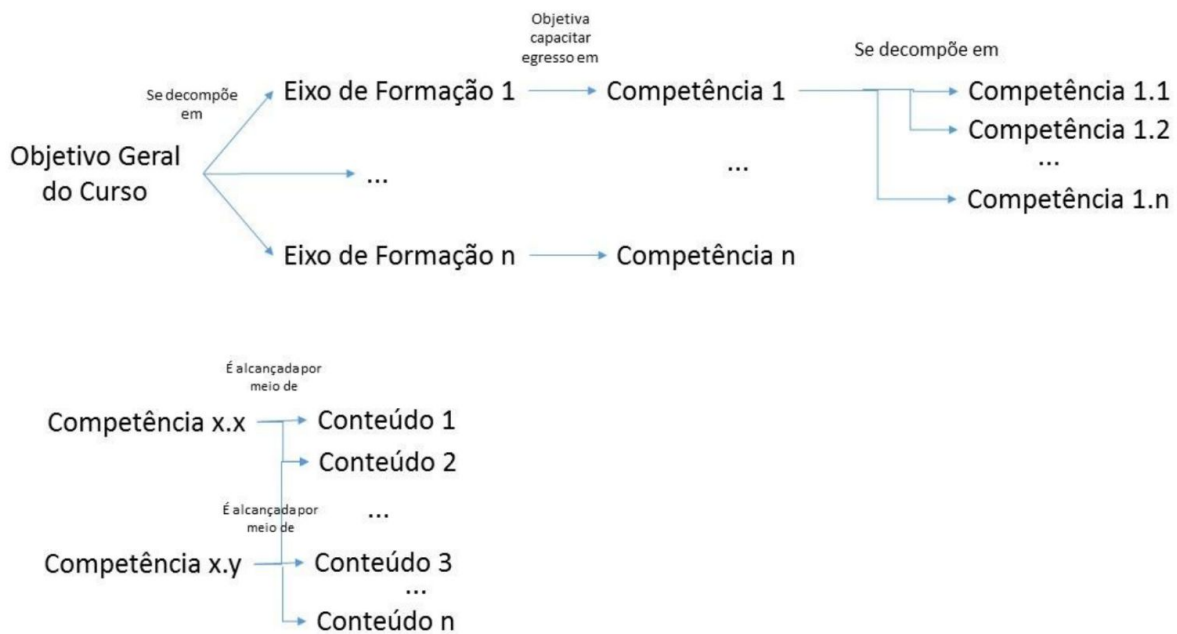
Objetivo Geral do Curso

Se decompõe em

Eixo de Formação 1

...

Eixo de Formação n

Objetiva capacitar egresso em

Competência 1

...

Competência n

Se decompõe em

Competência 1.1

Competência 1.2

...

Competência 1.n

Competência x.x

É alcançada por meio de

Conteúdo 1

Conteúdo 2

...

Competência x.y

É alcançada por meio de

Conteúdo 3

...

Conteúdo n